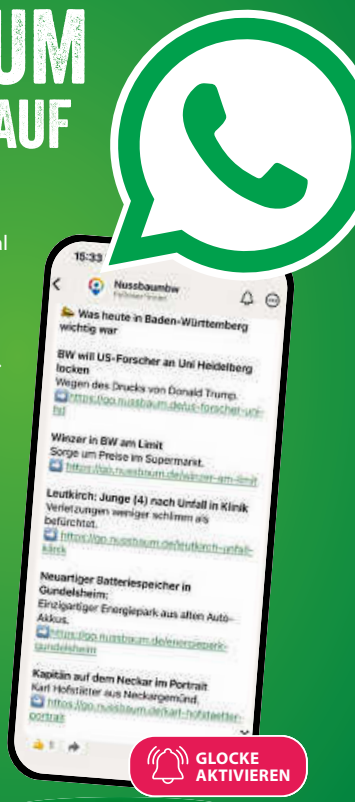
UM
AUF

al

15:33
Nussbaumbw
Follower:innen

Was heute in Baden-Württemberg wichtig war

BW will US-Forscher an Uni Heidelberg locken
Wegen des Drucks von Donald Trump.
https://go.nussbaum.de/us-forscher-uni-hd

Winzer in BW am Limit
Sorge um Preise im Supermarkt.
https://go.nussbaum.de/winzer-am-limit

Leutkirch: Junge (4) nach Unfall in Klinik
Verletzungen weniger schlimm als befürchtet.
https://go.nussbaum.de/leutkirch-unfall-klinik

Neuartiger Batteriespeicher in Gundelsheim:
Einzigartiger Energiepark aus alten Auto-Akkus.
https://go.nussbaum.de/energiepark-gundelsheim

Kapitän auf dem Neckar im Portrait
Karl Hofstätter aus Neckargemünd.
https://go.nussbaum.de/karl-hofstaetter-portrait

GLOCKE AKTIVIEREN